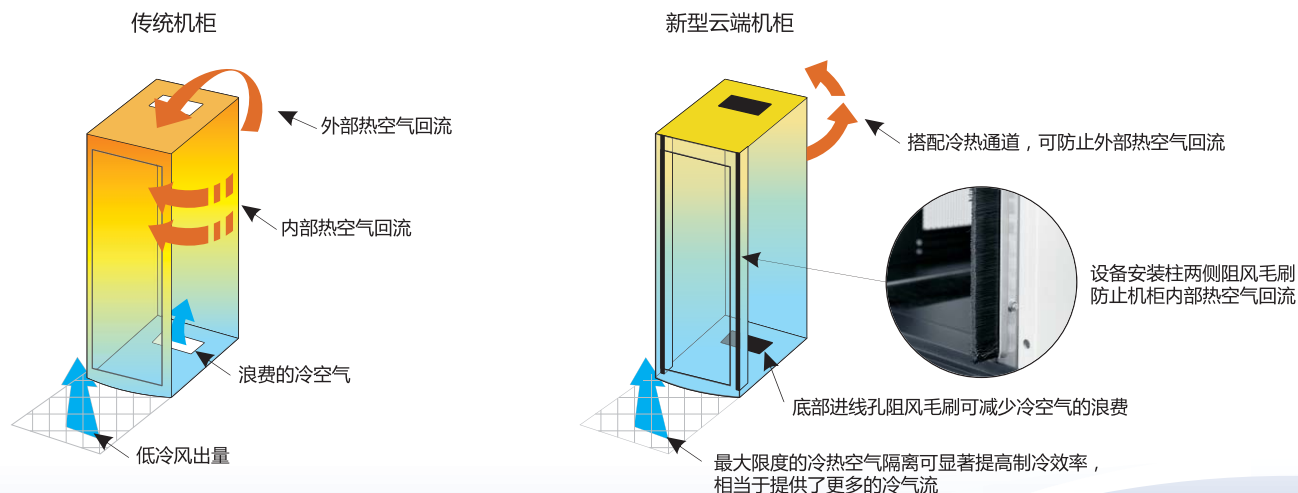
传统机柜

外部热空气回流

内部热空气回流

浪费的冷空气

低冷风出量

新型云端机柜

搭配冷热通道，可防止外部热空气回流

设备安装柱两侧阻风毛刷
防止机柜内部热空气回流

底部进线孔阻风毛刷可减少冷空气的浪费

最大限度的冷热空气隔离可显著提高制冷效率，
相当于提供了更多的冷气流